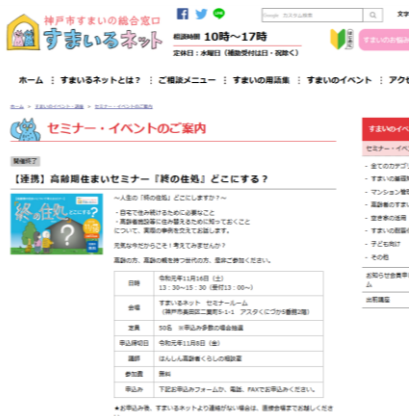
神戸市すまいの総合窓口
すまいるネット

Google カスタム検索

相談時間 10時〜17時
定休日：水曜日（祝日の場合は翌日）・祝休日（除く）

すまいるネットへ

ホーム | すまいるネットとは？ | ご相談メニュー | すまいの用語集 | すまいのイベント | アクセ

ホーム > セミナー・イベント情報 > セミナー・イベントのご案内

セミナー・イベントのご案内

開催終了

【連携】高齢期住まいセミナー『終の住処』どこにする？

終の住処 どこにする？

〜人生の「終の住処」どこにしますか？〜

・自宅で住み続けるための必要なこと
・高齢者施設等に住み替えるために知っておくこと
について、実際の事例を交えてお話しします。

元気な今だからこそ！考えてみませんか？

高齢の方、高齢の親を持つ世代の方、是非ご参加ください。

| 日時 | 令和元年11月16日（土）<br>13：30〜15：30（受付13：00〜） |
|---|---|
| 会場 | すまいるネット セミナールーム<br>（神戸市中央区二宮町5-1-1 アスタくにづか5番館2階） |
| 定員 | 50名 ※申込み多数の場合抽選 |
| 申込締切日 | 令和元年11月8日（金） |
| 講師 | はんしん高齢者くらしの相談室 |
| 参加費 | 無料 |
| 申込み | 下記お申込みフォームの、電話、FAXでお申込みください。 |

＊お申込み後、すまいるネットより連絡がない場合は、直接お確認でお願いください

すまいのイベ
セミナー・イベ
・全てのカテゴリ
・すまいの基礎
・マンション管理
・すまいの相談
・高齢者のすまい
・空き家の活用
・すまいの耐震
・子ども向け
・その他
お知らせ
お問合せ
お知識生